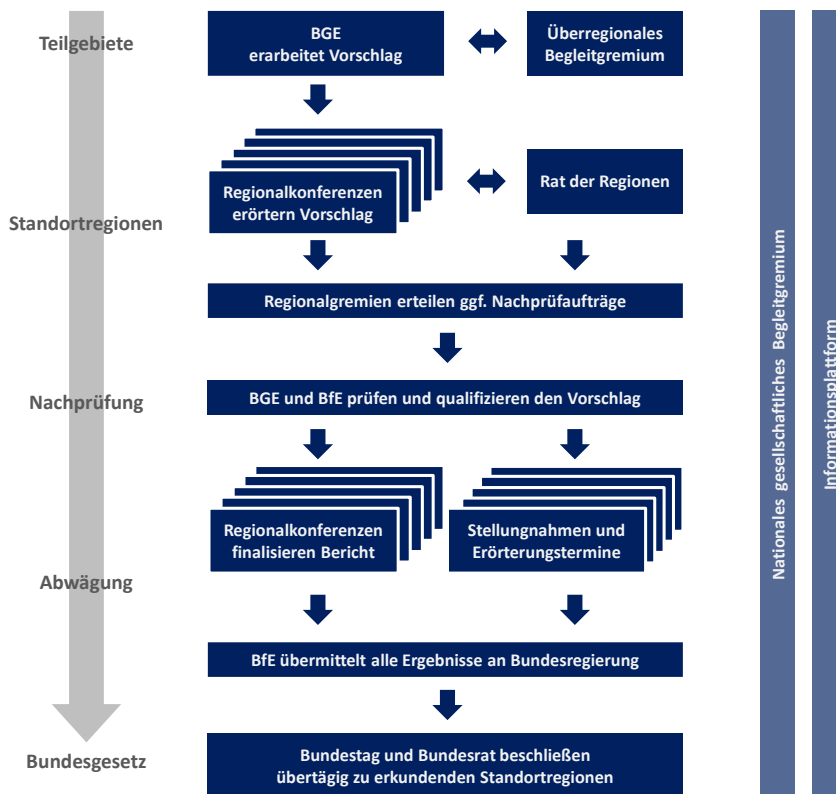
Teilgebiete

BGE erarbeitet Vorschlag

Überregionales Begleitgremium

Regionalkonferenzen erörtern Vorschlag

Rat der Regionen

Standortregionen

Regionalgremien erteilen ggf. Nachprüfaufträge

Nachprüfung

BGE und BfE prüfen und qualifizieren den Vorschlag

Regionalkonferenzen finalisieren Bericht

Stellungnahmen und Erörterungstermine

Abwägung

BfE übermittelt alle Ergebnisse an Bundesregierung

Bundesgesetz

Bundestag und Bundesrat beschließen übertägig zu erkundenden Standortregionen

Nationales gesellschaftliches Begleitgremium

Informationsplattform